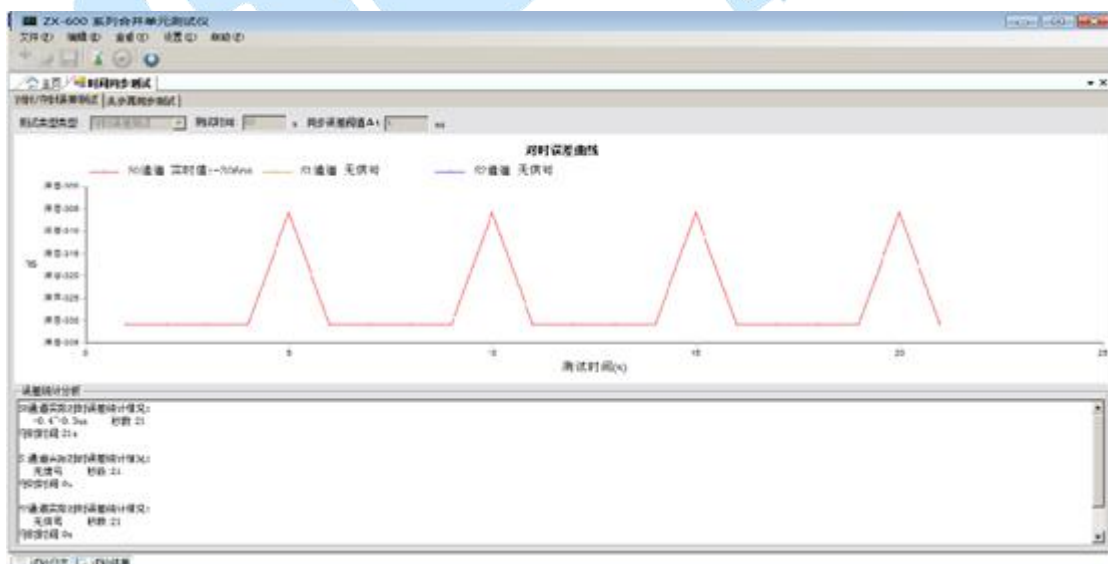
ZX-600 系列合并单元测试仪
文件(F) 编辑(E) 查看(V) 设置(S) 帮助(H)
主页 时间同步测试
对时/守时误差测试 | 从步黑同步测试
测试类型类型 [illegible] 测试时间 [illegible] s 同步误差阈值A± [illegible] us
对时误差曲线
— 光口通道 实时值:-0.4us — 光口通道 无信号 — 光口通道 无信号
ns
0 5 10 15 20 25
测试时间(s)
误差统计分析
光口通道实际对时误差统计情况:
-0.4~0.3us 秒数 21
守时时间 21s
光口通道A对时误差统计情况:
无信号 秒数 21
守时时间 0s
光口通道实际对时误差统计情况:
无信号 秒数 21
守时时间 0s
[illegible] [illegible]